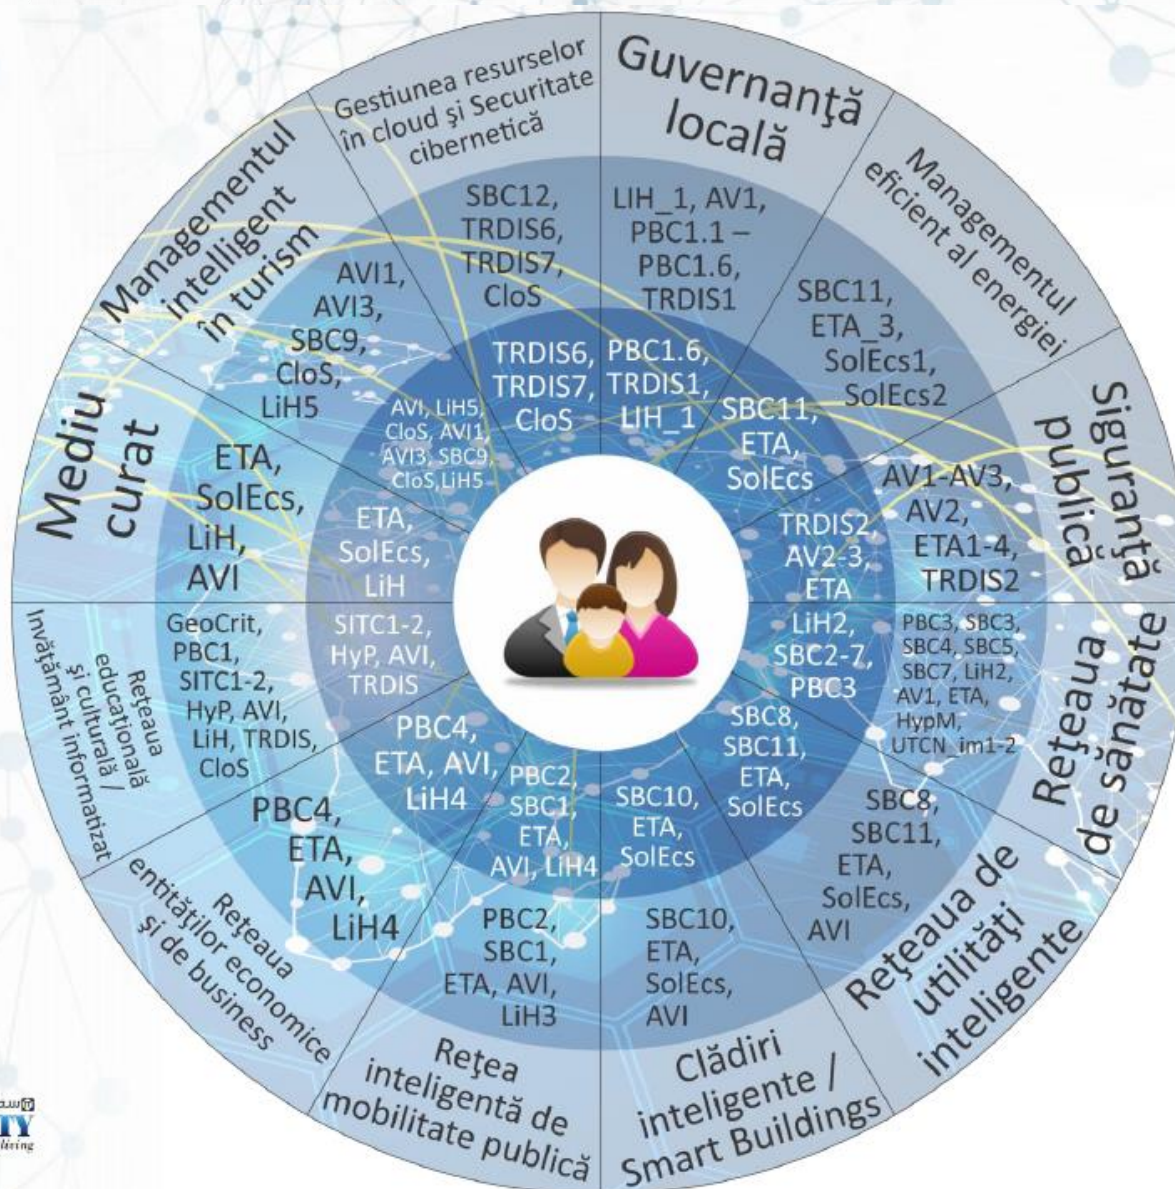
Gestiunea resurselor în cloud şi Securitate cibernetică

Guvernanţă locală

Managementul eficient al energiei

Siguranţă publică

Reţeaua de sănătate

Reţeaua de utilităţi inteligente

Clădiri inteligente / Smart Buildings

Reţea inteligentă de mobilitate publică

Reţeaua entităţilor economice şi de business

Reţeaua educaţională şi culturală / Învăţământ informatizat

Mediu curat

Managementul inteligent în turism

SBC12, TRDIS6, TRDIS7, CloS

LIH_1, AV1, PBC1.1 – PBC1.6, TRDIS1

SBC11, ETA_3, SolEcs1, SolEcs2

AV1-AV3, AV2, ETA1-4, TRDIS2

PBC3, SBC3, SBC4, SBC5, SBC7, LiH2, AV1, ETA, HypM, UTCN_im1-2

SBC8, SBC11, ETA, SolEcs, AVI

SBC10, ETA, SolEcs, AVI

PBC2, SBC1, ETA, AVI, LiH3

PBC4, ETA, AVI, LiH4

GeoCrit, PBC1, SITC1-2, HyP, AVI, LiH, TRDIS, CloS

ETA, SolEcs, LiH, AVI

AVI1, AVI3, SBC9, CloS, LiH5

TRDIS6, TRDIS7, CloS

PBC1.6, TRDIS1, LIH_1

SBC11, ETA, SolEcs

TRDIS2, AV2-3, ETA

LiH2, SBC2-7, PBC3

SBC8, SBC11, ETA, SolEcs

SBC10, ETA, SolEcs

PBC2, SBC1, ETA, AVI, LiH4

PBC4, ETA, AVI, LiH4

SITC1-2, HyP, AVI, TRDIS

ETA, SolEcs, LiH

AVI, LiH5, CloS, AVI1, AVI3, SBC9, CloS, LiH5

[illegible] CITY